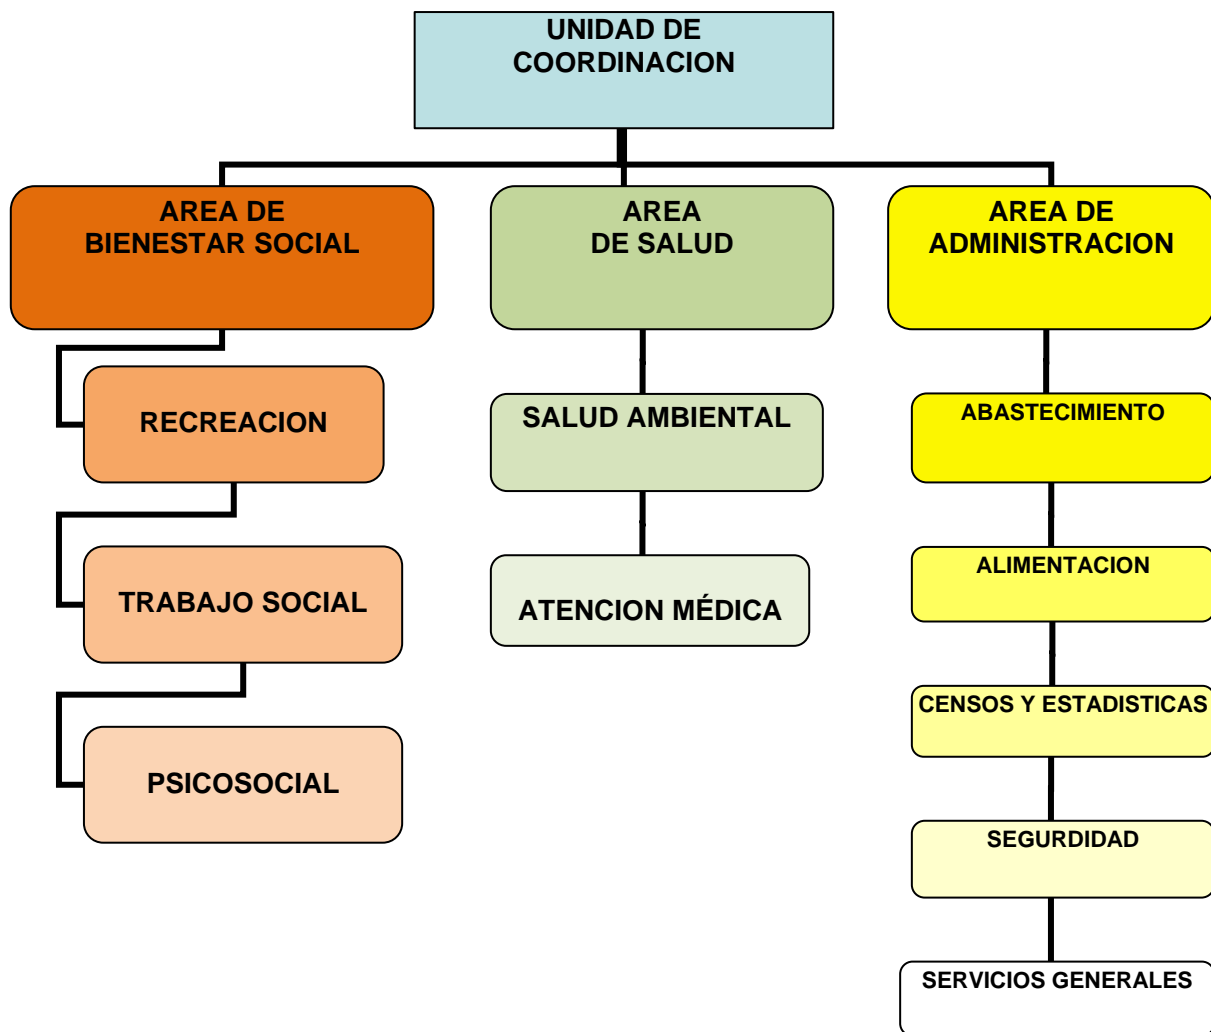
UNIDAD DE COORDINACION

AREA DE BIENESTAR SOCIAL

RECREACION

TRABAJO SOCIAL

PSICOSOCIAL

AREA DE SALUD

SALUD AMBIENTAL

ATENCION MÉDICA

AREA DE ADMINISTRACION

ABASTECIMIENTO

ALIMENTACION

CENSOS Y ESTADISTICAS

SEGURDIDAD

SERVICIOS GENERALES